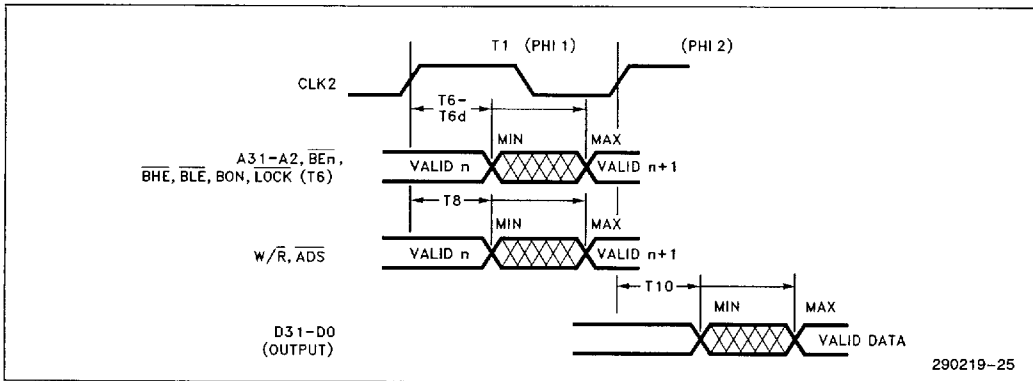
T1 (PHI 1)

(PHI 2)

CLK2

T6-
T6d

MIN

MAX

A31-A2, $\overline{BEn}$,
$\overline{BHE}$, $\overline{BLE}$, BON, $\overline{LOCK}$ (T6)

VALID n

VALID n+1

T8

MIN

MAX

W/$\overline{R}$, $\overline{ADS}$

VALID n

VALID n+1

T10

MIN

MAX

D31-D0
(OUTPUT)

VALID DATA

290219-25